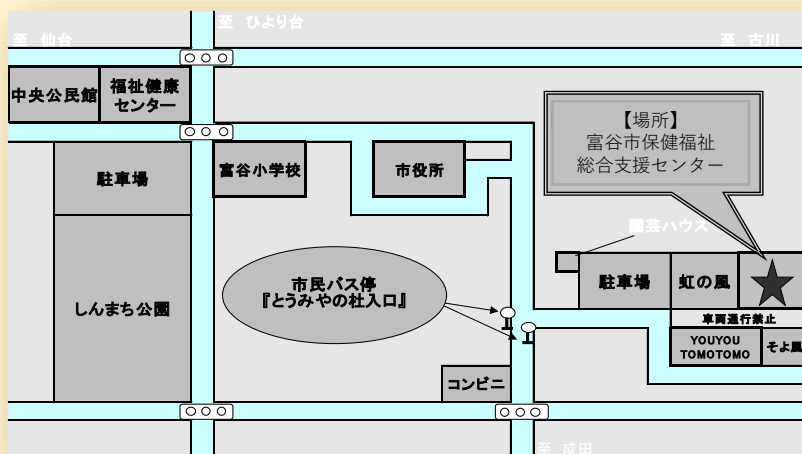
至 ひより台

至 仙台

至 古川

中央公民館

福祉健康センター

【場所】
富谷市保健福祉
総合支援センター

駐車場

富谷小学校

市役所

園芸ハウス

市民バス停
『とうみやの杜入口』

駐車場

虹の風

しんまち公園

車両通行禁止

YOUYOU TOMOTOMO

そよ風

コンビニ

至 成田